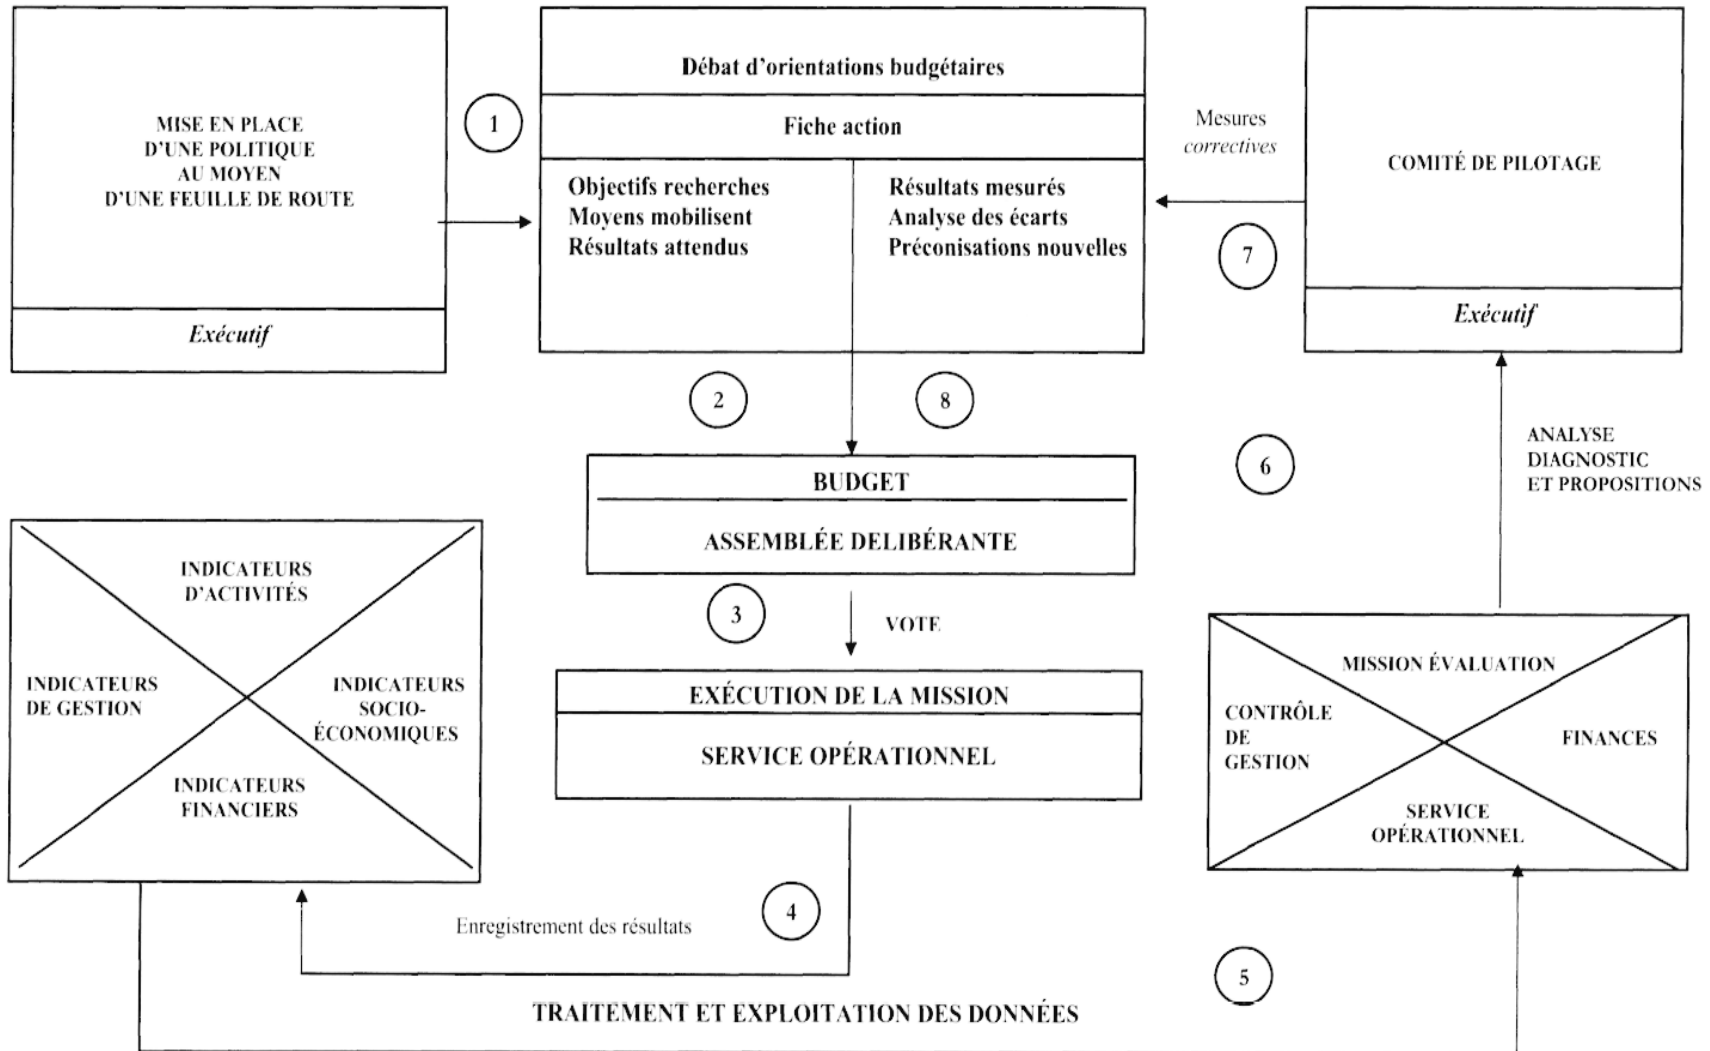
MISE EN PLACE
D'UNE POLITIQUE
AU MOYEN
D'UNE FEUILLE DE ROUTE

Exécutif

1

Débat d'orientations budgétaires

Fiche action

Objectifs recherches
Moyens mobilisent
Résultats attendus

Résultats mesurés
Analyse des écarts
Préconisations nouvelles

Mesures
correctives

7

COMITÉ DE PILOTAGE

Exécutif

2

8

6

ANALYSE
DIAGNOSTIC
ET PROPOSITIONS

BUDGET

ASSEMBLÉE DELIBÉRANTE

INDICATEURS
D'ACTIVITÉS

INDICATEURS
DE GESTION

INDICATEURS
SOCIO-
ÉCONOMIQUES

INDICATEURS
FINANCIERS

3

VOTE

EXÉCUTION DE LA MISSION

SERVICE OPÉRATIONNEL

MISSION ÉVALUATION

CONTRÔLE
DE
GESTION

FINANCES

SERVICE
OPÉRATIONNEL

Enregistrement des résultats

4

5

TRAITEMENT ET EXPLOITATION DES DONNÉES